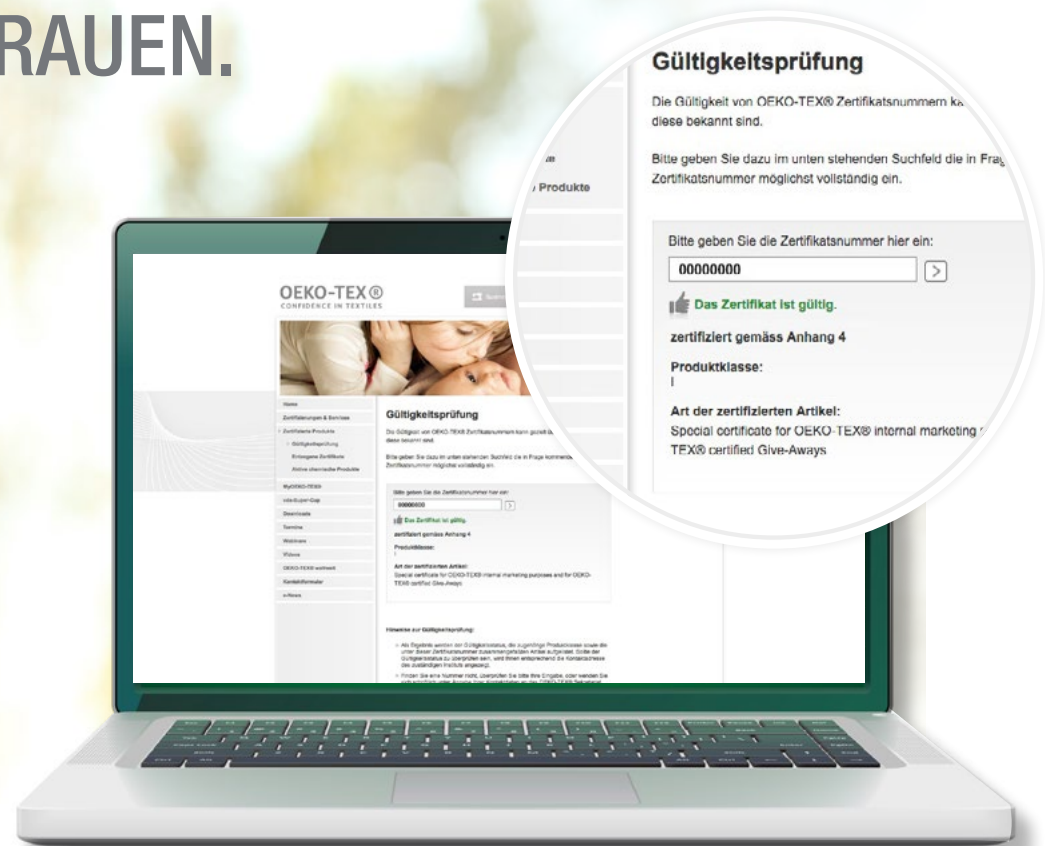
RAUEN.

Gültigkeitsprüfung

Die Gültigkeit von OEKO-TEX® Zertifikatsnummern ka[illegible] diese bekannt sind.

Bitte geben Sie dazu im unten stehenden Suchfeld die in Frag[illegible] Zertifikatsnummer möglichst vollständig ein.

Bitte geben Sie die Zertifikatsnummer hier ein:

00000000

Das Zertifikat ist gültig.

zertifiziert gemäss Anhang 4

Produktklasse:
I

Art der zertifizierten Artikel:
Special certificate for OEKO-TEX® internal marketing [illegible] TEX® certified Give-Aways

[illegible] Produkte

OEKO-TEX®
CONFIDENCE IN TEXTILES

Home
Zertifizierungen & Services
Zertifizierte Produkte
Gültigkeitsprüfung
Entzogene Zertifikate
Aktive chemische Produkte
MyOEKO-TEX®
Info-Super-Cup
Downloads
Termine
Webinare
Videos
OEKO-TEX® weltweit
Kontaktformular
e-News

Gültigkeitsprüfung

Die Gültigkeit von OEKO-TEX® Zertifikatsnummern kann gezielt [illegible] diese bekannt sind.

Bitte geben Sie dazu im unten stehenden Suchfeld die in Frage kommende Zertifikatsnummer möglichst vollständig ein.

Bitte geben Sie die Zertifikatsnummer hier ein:
00000000
Das Zertifikat ist gültig.
zertifiziert gemäss Anhang 4
Produktklasse:
I
Art der zertifizierten Artikel:
Special certificate for OEKO-TEX® internal marketing purposes and for OEKO-TEX® certified Give-Aways

Hinweise zur Gültigkeitsprüfung:

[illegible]